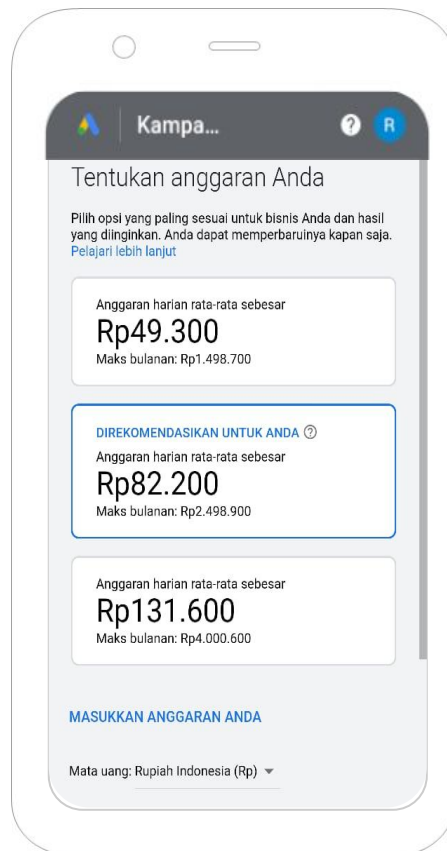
Kampa...

R

Tentukan anggaran Anda

Pilih opsi yang paling sesuai untuk bisnis Anda dan hasil yang diinginkan. Anda dapat memperbaruinya kapan saja. Pelajari lebih lanjut

Anggaran harian rata-rata sebesar
Rp49.300
Maks bulanan: Rp1.498.700

DIREKOMENDASIKAN UNTUK ANDA
Anggaran harian rata-rata sebesar
Rp82.200
Maks bulanan: Rp2.498.900

Anggaran harian rata-rata sebesar
Rp131.600
Maks bulanan: Rp4.000.600

MASUKKAN ANGGARAN ANDA

Mata uang: Rupiah Indonesia (Rp)